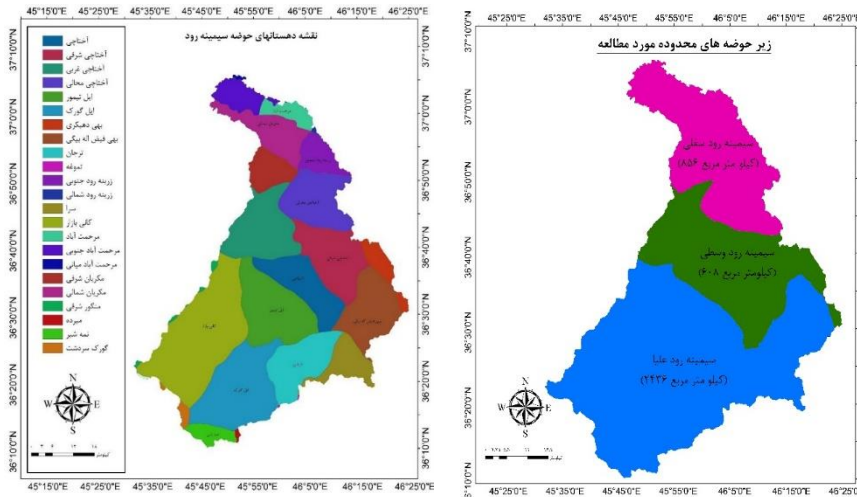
45°15'0"E 45°25'0"E 45°35'0"E 45°45'0"E 45°55'0"E 46°5'0"E 46°15'0"E 46°25'0"E

نقشه دهستانهای حوضه سیمینه رود

اختاچی
اختاچی شرقی
اختاچی غربی
اختاچی محالی
ایل تیمور
ایل گورک
بهی دهبکری
بهی فیض اله بیگی
ترجان
تموغه
زرینه رود جنوبی
زرینه رود شمالی
سرا
کانی بازار
مرحمت آباد
مرحمت آباد جنوبی
مرحمت آباد میانی
مکریان شرقی
مکریان شمالی
منگور شرقی
میرده
نمه شیر
گورک سردشت

37°10'0"N
37°0'0"N
36°50'0"N
36°40'0"N
36°30'0"N
36°20'0"N
36°10'0"N

N
W E
S

کیلومتر

45°25'0"E 45°35'0"E 45°45'0"E 45°55'0"E 46°5'0"E 46°15'0"E 46°25'0"E

زیر حوضه های محدوده مورد مطالعه

سیمینه رود سفلی
(کیلو متر مربع ۸۵۴)

سیمینه رود وسطی
(کیلومتر مربع ۶۰۸)

سیمینه رود علیا
(کیلو متر مربع ۲۴۳۶)

N
W E
S

کیلومتر

45°25'0"E 45°35'0"E 45°45'0"E 45°55'0"E 46°5'0"E 46°15'0"E 46°25'0"E